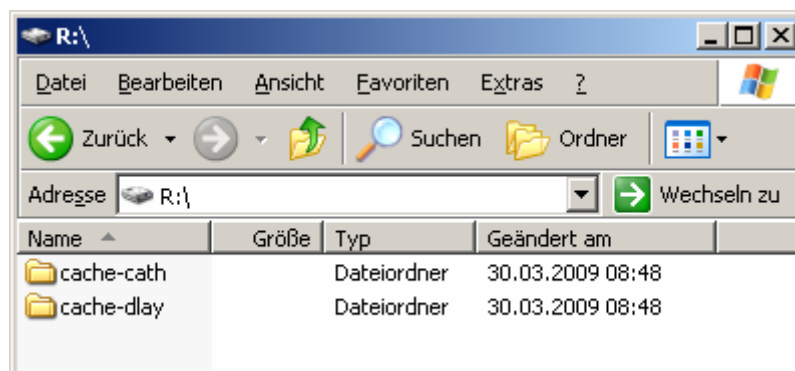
R:\

Datei Bearbeiten Ansicht Favoriten Extras ?

Zurück Suchen Ordner

Adresse R:\ Wechseln zu

| Name | Größe | Typ | Geändert am |
|---|---|---|---|
| cache-cath | | Dateiordner | 30.03.2009 08:48 |
| cache-dlay | | Dateiordner | 30.03.2009 08:48 |